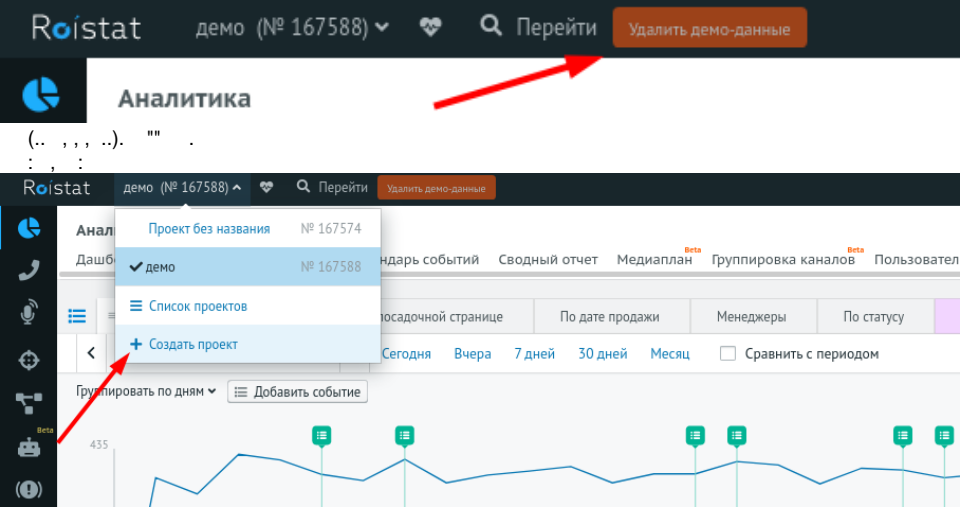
Roistat демо (№ 167588) Перейти Удалить демо-данные

Аналитика

(.. , , , ..). "" .
: , :

Roistat демо (№ 167588) Перейти Удалить демо-данные

Анал
Дашбо

Проект без названия № 167574
демо № 167588
Список проектов
Создать проект

ндарь событий Сводный отчет Медиаплан Beta Группировка каналов Beta Пользовател

посадочной странице | По дате продажи | Менеджеры | По статусу

Сегодня Вчера 7 дней 30 дней Месяц Сравнить с периодом

Группировать по дням Добавить событие

435

Beta